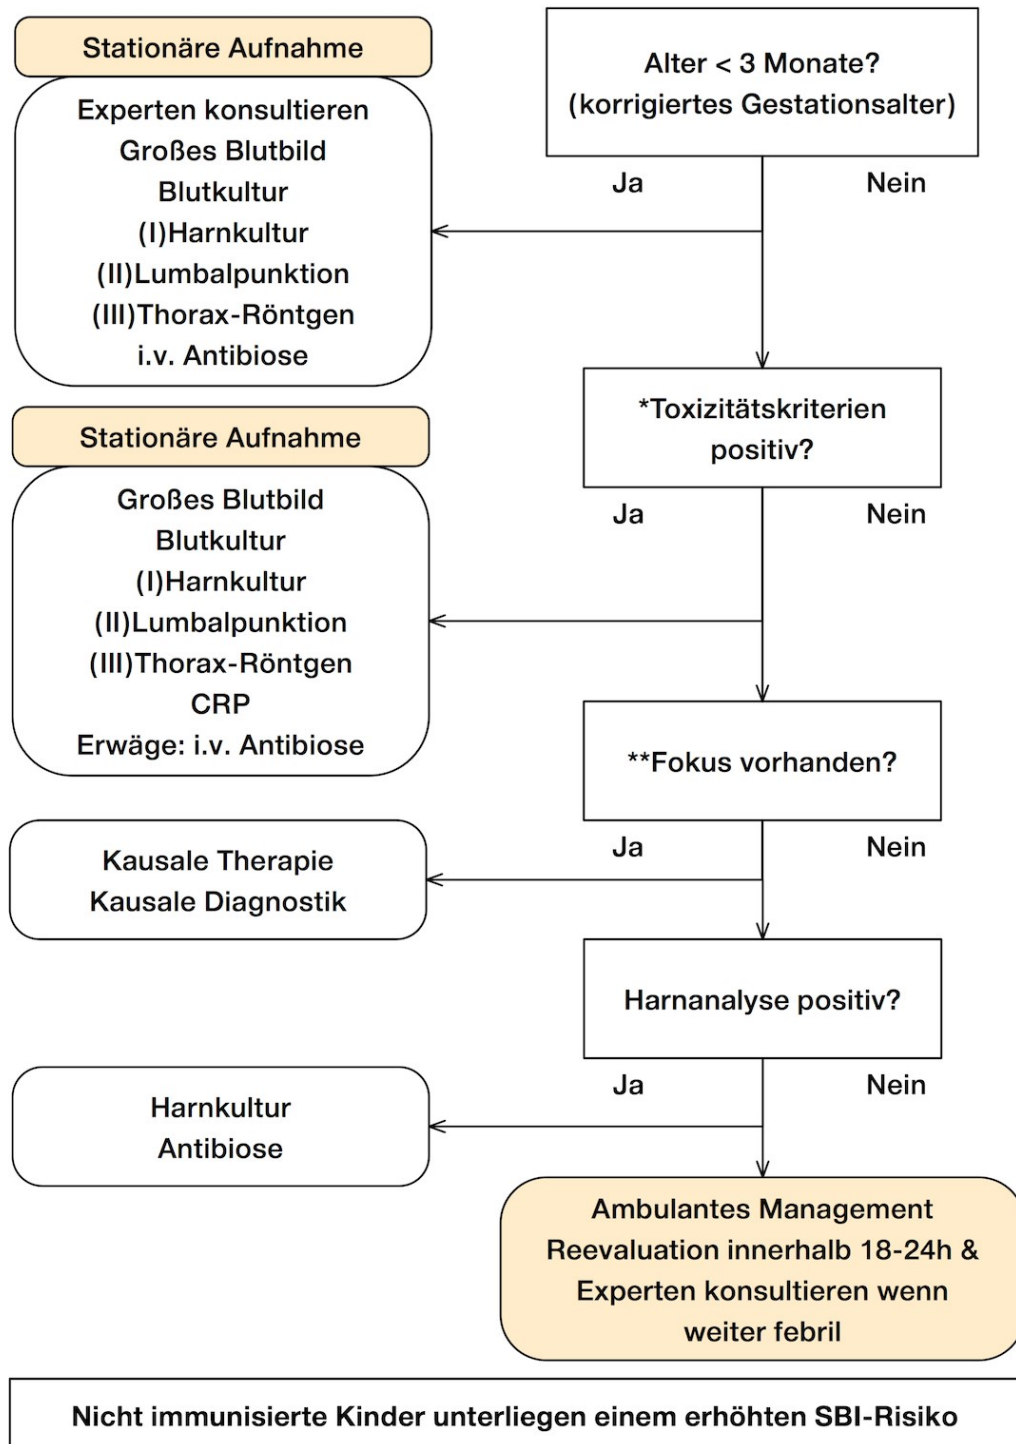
Stationäre Aufnahme

Experten konsultieren
Großes Blutbild
Blutkultur
(I)Harnkultur
(II)Lumbalpunktion
(III)Thorax-Röntgen
i.v. Antibiose

Alter < 3 Monate?
(korrigiertes Gestationsalter)

Ja
Nein

Stationäre Aufnahme

Großes Blutbild
Blutkultur
(I)Harnkultur
(II)Lumbalpunktion
(III)Thorax-Röntgen
CRP
Erwäge: i.v. Antibiose

*Toxizitätskriterien positiv?

Ja
Nein

**Fokus vorhanden?

Ja
Nein

Kausale Therapie
Kausale Diagnostik

Harnanalyse positiv?

Ja
Nein

Harnkultur
Antibiose

Ambulantes Management
Reevaluation innerhalb 18-24h &
Experten konsultieren wenn
weiter febril

Nicht immunisierte Kinder unterliegen einem erhöhten SBI-Risiko